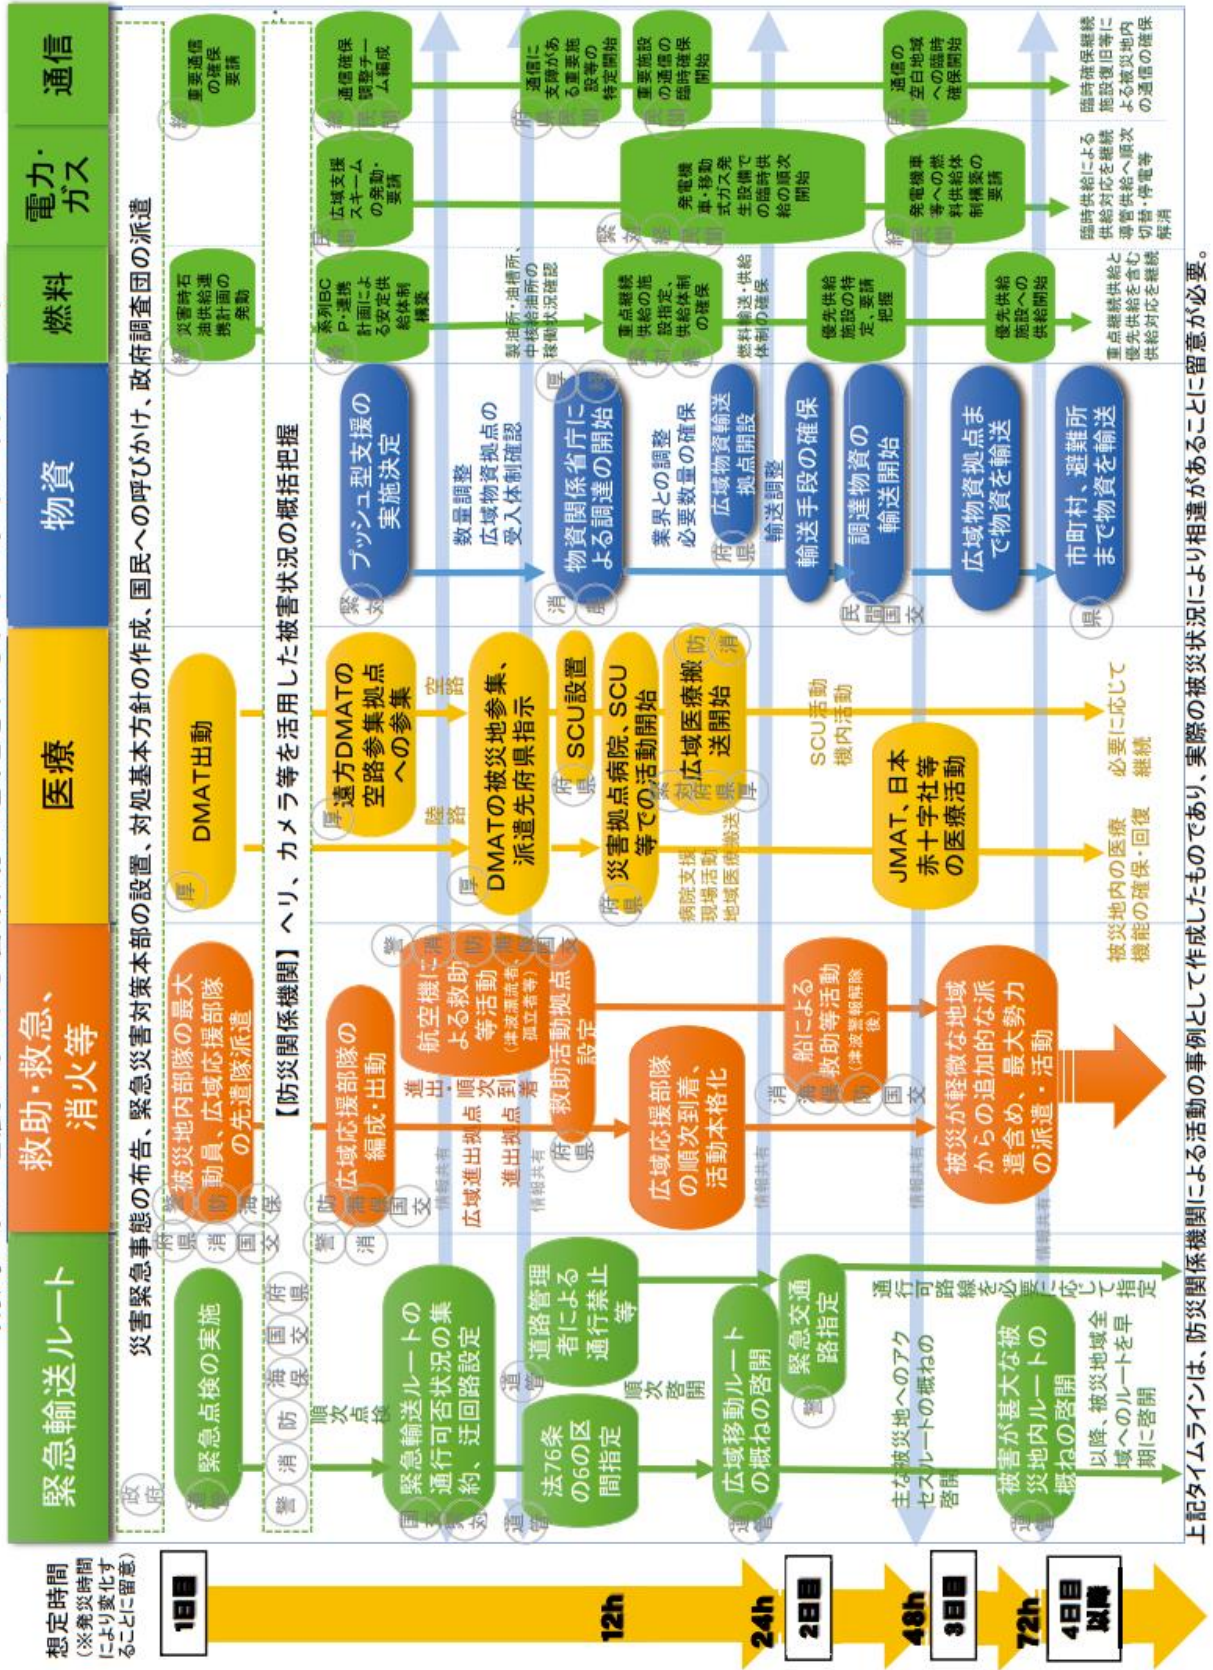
緊急輸送ルート | 救助・救急、消火等 | 医療 | 物資 | 燃料 | 電力・ガス | 通信

想定時間（※発災時間により変化することに留意）

1日目

12h

24h

2日目

48h

3日目

72h

4日目以降

災害緊急事態の布告、緊急災害対策本部の設置、対処基本方針の作成、国民への呼びかけ、政府調査団の派遣

【防災関係機関】へり、カメラ等を活用した被害状況の概括把握

緊急点検の実施

被災地内部隊の最大動員、広域応援部隊の先遣隊派遣

DMAT出動

災害時石油供給連携計画の発動

重要通信の確保要請

順次点検

緊急輸送ルートの通行可否状況の集約、迂回路設定

広域応援部隊の編成・出動

航空機による救助等活動（津波漂流者、孤立者等）

遠方DMATの空路参集拠点への参集

空路

陸路

プッシュ型支援の実施決定

系列BCP・連携計画による安定供給体制構築

広域支援スキームの発動・要請

通信確保調整チーム編成

道路管理者による通行禁止等

進出・順次到着

広域進出拠点

進出拠点

救助活動拠点設定

DMATの被災地参集、派遣先府県指示

SCU設置

数量調整

広域物資拠点の受入体制確認

製油所・油槽所、中核給油所の稼働状況確認

通信に支障がある重要施設等の特定開始

法76条の6の区間指定

順次啓開

広域応援部隊の順次到着、活動本格化

災害拠点病院、SCU等での活動開始

広域医療搬送開始

物資関係省庁による調達の開始

重点継続施設の指定、供給体制の確保

発電機車・移動式ガス発生設備での臨時供給の順次開始

重要施設の通信の臨時確保開始

広域移動ルートの概ねの啓開

病院支援

現場活動

地域医療搬送

業界との調整

必要数量の確保

広域物資輸送拠点開設

輸送調整

燃料輸送・供給体制の確保

緊急交通路指定

船による救助等活動（津波警報解除後）

SCU活動

機内活動

輸送手段の確保

優先供給施設の特定、要請把握

発電機車等への燃料供給体制の要請

通行可能路線を必要に応じて指定

主な被災地へのアクセスルートの概ねの啓開

被災が軽微な地域からの追加的な派遣含め、最大勢力の派遣・活動

JMAT、日本赤十字社等の医療活動

調達物資の輸送開始

通信の空白地域への臨時確保開始

被害が甚大な被災地内ルートの概ねの啓開

広域物資拠点まで物資を輸送

優先供給施設への供給開始

以降、被災地域全域へのルートを早期に啓開

被災地内の医療機能の確保・回復

必要に応じて継続

市町村、避難所まで物資を輸送

重点継続施設と優先供給施設を含む供給対応を継続

臨時供給による供給対応を継続導管供給へ順次切替・停電等解消

臨時確保継続施設復旧等による被災地内の通信の確保

情報共有

政府

警 消 防 海保 国交 府県

厚 緊対 民間 経 消 国交 道管 文 県

上記タイムラインは、防災関係機関による活動の事例として作成したものであり、実際の被災状況により相違があることに留意が必要。